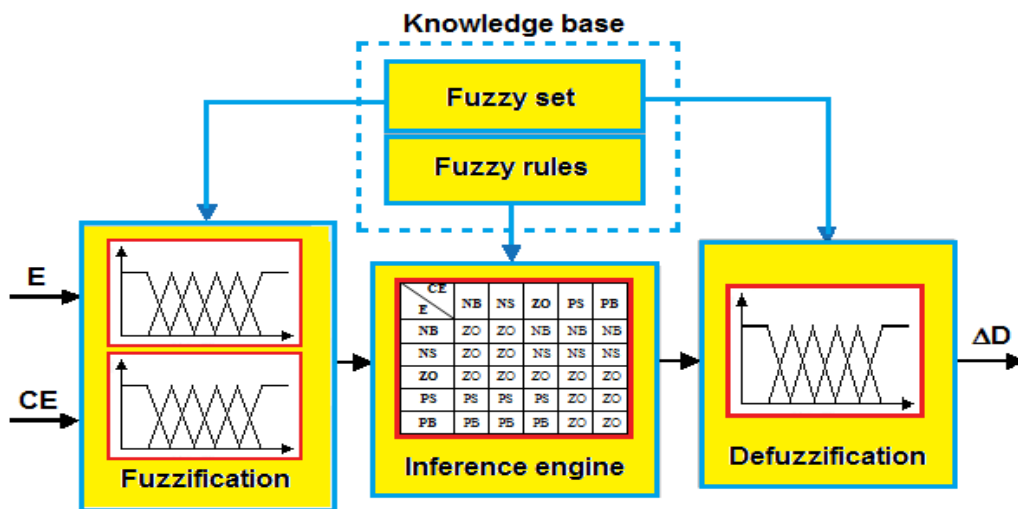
Knowledge base

Fuzzy set

Fuzzy rules

E

CE

Fuzzification

| CE / E | NB | NS | ZO | PS | PB |
|---|---|---|---|---|---|
| NB | ZO | ZO | NB | NB | NB |
| NS | ZO | ZO | NS | NS | NS |
| ZO | ZO | ZO | ZO | ZO | ZO |
| PS | PS | PS | PS | ZO | ZO |
| PB | PB | PB | PB | ZO | ZO |

Inference engine

Defuzzification

ΔD